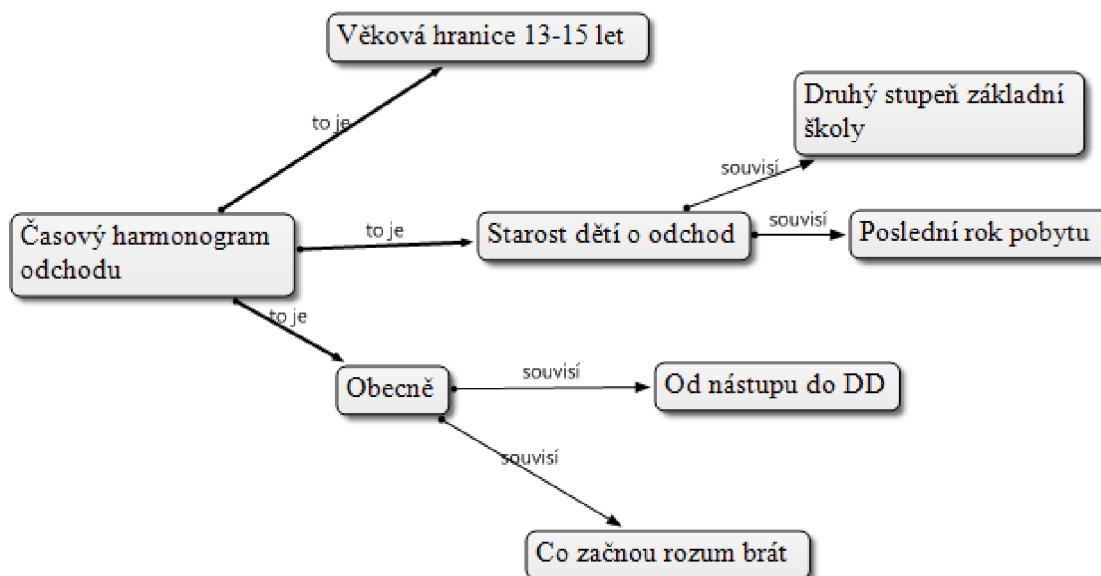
Věková hranice 13-15 let

to je

Druhý stupeň základní školy

souvisí

Časový harmonogram odchodu

to je

Starost dětí o odchod

souvisí

Poslední rok pobytu

to je

Obecně

souvisí

Od nástupu do DD

souvisí

Co začnou rozum brát